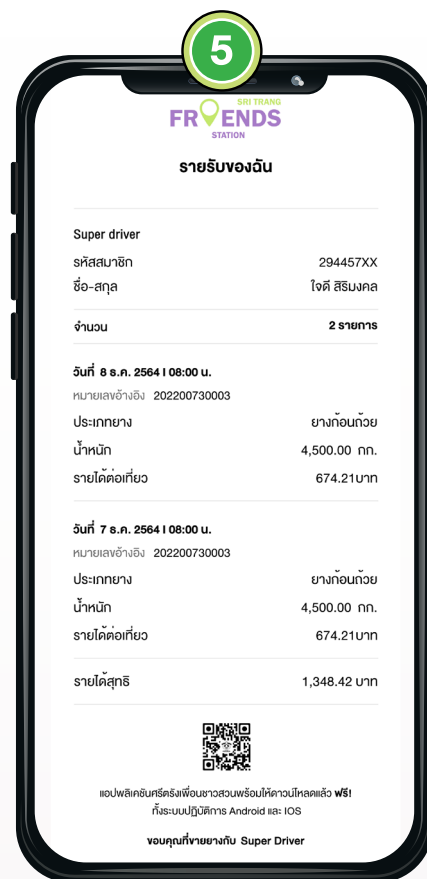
5

SRI TRANG
FRIENDS
STATION

รายรับของฉัน

Super driver

รหัสสมาชิก 294457XX

ชื่อ-สกุล ใจดี สิริมงคล

จำนวน 2 รายการ

วันที่ 8 ธ.ค. 2564 I 08:00 น.

หมายเลขอ้างอิง 202200730003

ประเภทยาง ยางก้อนถ้วย

น้ำหนัก 4,500.00 กก.

รายได้ต่อเที่ยว 674.21บาท

วันที่ 7 ธ.ค. 2564 I 08:00 น.

หมายเลขอ้างอิง 202200730003

ประเภทยาง ยางก้อนถ้วย

น้ำหนัก 4,500.00 กก.

รายได้ต่อเที่ยว 674.21บาท

รายได้สุทธิ 1,348.42 บาท

แอปพลิเคชันศรีตรังเพื่อนชาวสวนพร้อมให้ดาวน์โหลดแล้ว ฟรี!
ทั้งระบบปฏิบัติการ Android และ IOS

ขอบคุณที่ขายยางกับ Super Driver